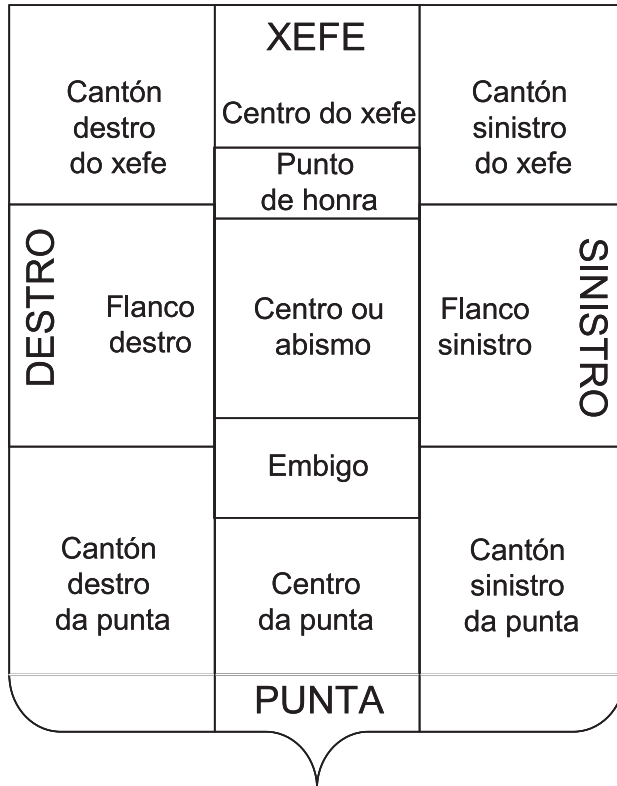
XEFE

Cantón destro do xefe

Centro do xefe

Cantón sinistro do xefe

Punto de honra

DESTRO

Flanco destro

Centro ou abismo

Flanco sinistro

SINISTRO

Embigo

Cantón destro da punta

Centro da punta

Cantón sinistro da punta

PUNTA